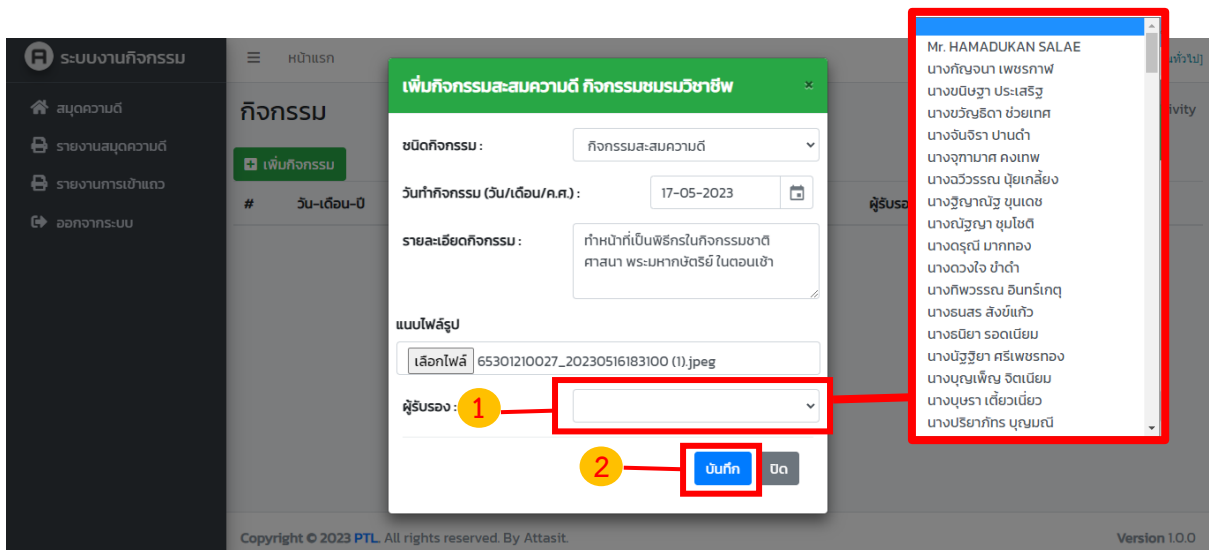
ระบบงานกิจกรรม

สมุดความดี
รายงานสมุดความดี
รายงานการเข้าแถว
ออกจากระบบ

หน้าแรก

กิจกรรม

เพิ่มกิจกรรม

#
วัน-เดือน-ปี
ผู้รับรอง
ivity

เพิ่มกิจกรรมสะสมความดี กิจกรรมชมรมวิชาชีพ ×

ชนิดกิจกรรม : กิจกรรมสะสมความดี

วันทำกิจกรรม (วัน/เดือน/ค.ศ.) : 17-05-2023

รายละเอียดกิจกรรม : ทำหน้าที่เป็นพิธีกรในกิจกรรมชาติ ศาสนา พระมหากษัตริย์ ในตอนเช้า

แนบไฟล์รูป

เลือกไฟล์ 65301210027_20230516183100 (1).jpeg

ผู้รับรอง :

1

2

บันทึก
ปิด

Mr. HAMADUKAN SALAE
นางกัญจนา เพชรภาพ
นางขนิษฐา ประเสริฐ
นางขวัญธิดา ช่วยเทศ
นางจันจิรา ปานดำ
นางจุฑามาศ คงเทพ
นางฉวีวรรณ นุ้ยเกลี้ยง
นางฐิญาณัฐ ขุนเดช
นางณัฐญา ชุมโชติ
นางดรุณี มากทอง
นางดวงใจ ขำดำ
นางทิพวรรณ อินทร์เกตุ
นางธนสร สังข์แก้ว
นางธนิยา รอดเนียม
นางนัฐฐิยา ศรีเพชรทอง
นางบุญเพ็ญ จิตเนียม
นางบุษรา เตี้ยวเนี่ยว
นางปริยาภัทร บุญมณี

Copyright © 2023 PTL. All rights reserved. By Attasit.
Version 1.0.0